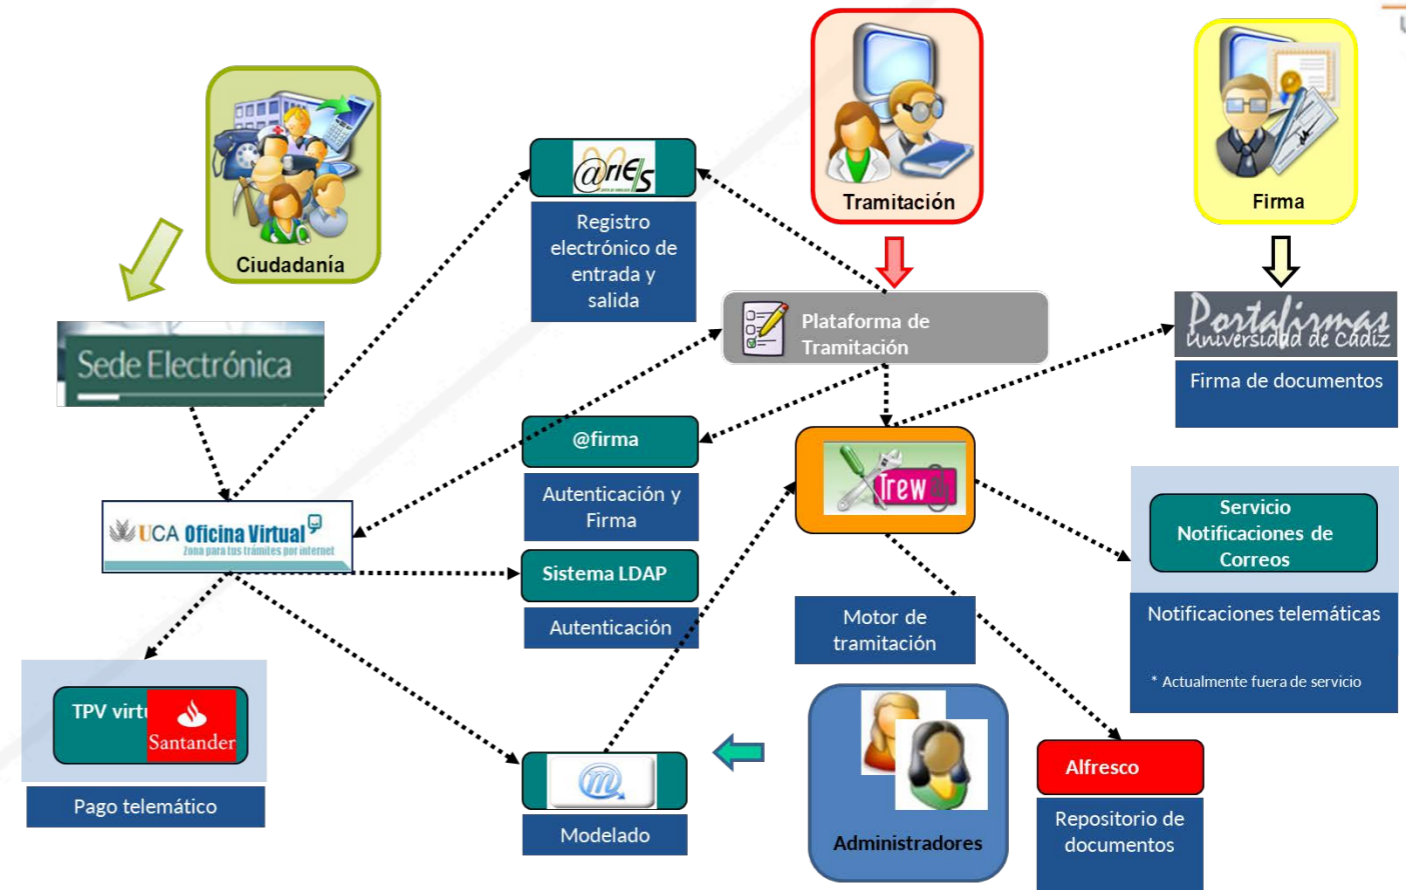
Ciudadanía

Sede Electrónica

@rie|s

Registro electrónico de entrada y salida

Tramitación

Firma

Plataforma de Tramitación

Portafirmas Universidad de Cádiz

Firma de documentos

@firma

Autenticación y Firma

UCA Oficina Virtual
Zona para tus trámites por internet

Sistema LDAP

Autenticación

Trew

Servicio Notificaciones de Correos

Notificaciones telemáticas

* Actualmente fuera de servicio

Motor de tramitación

TPV virt Santander

Pago telemático

Modelado

Administradores

Alfresco

Repositorio de documentos